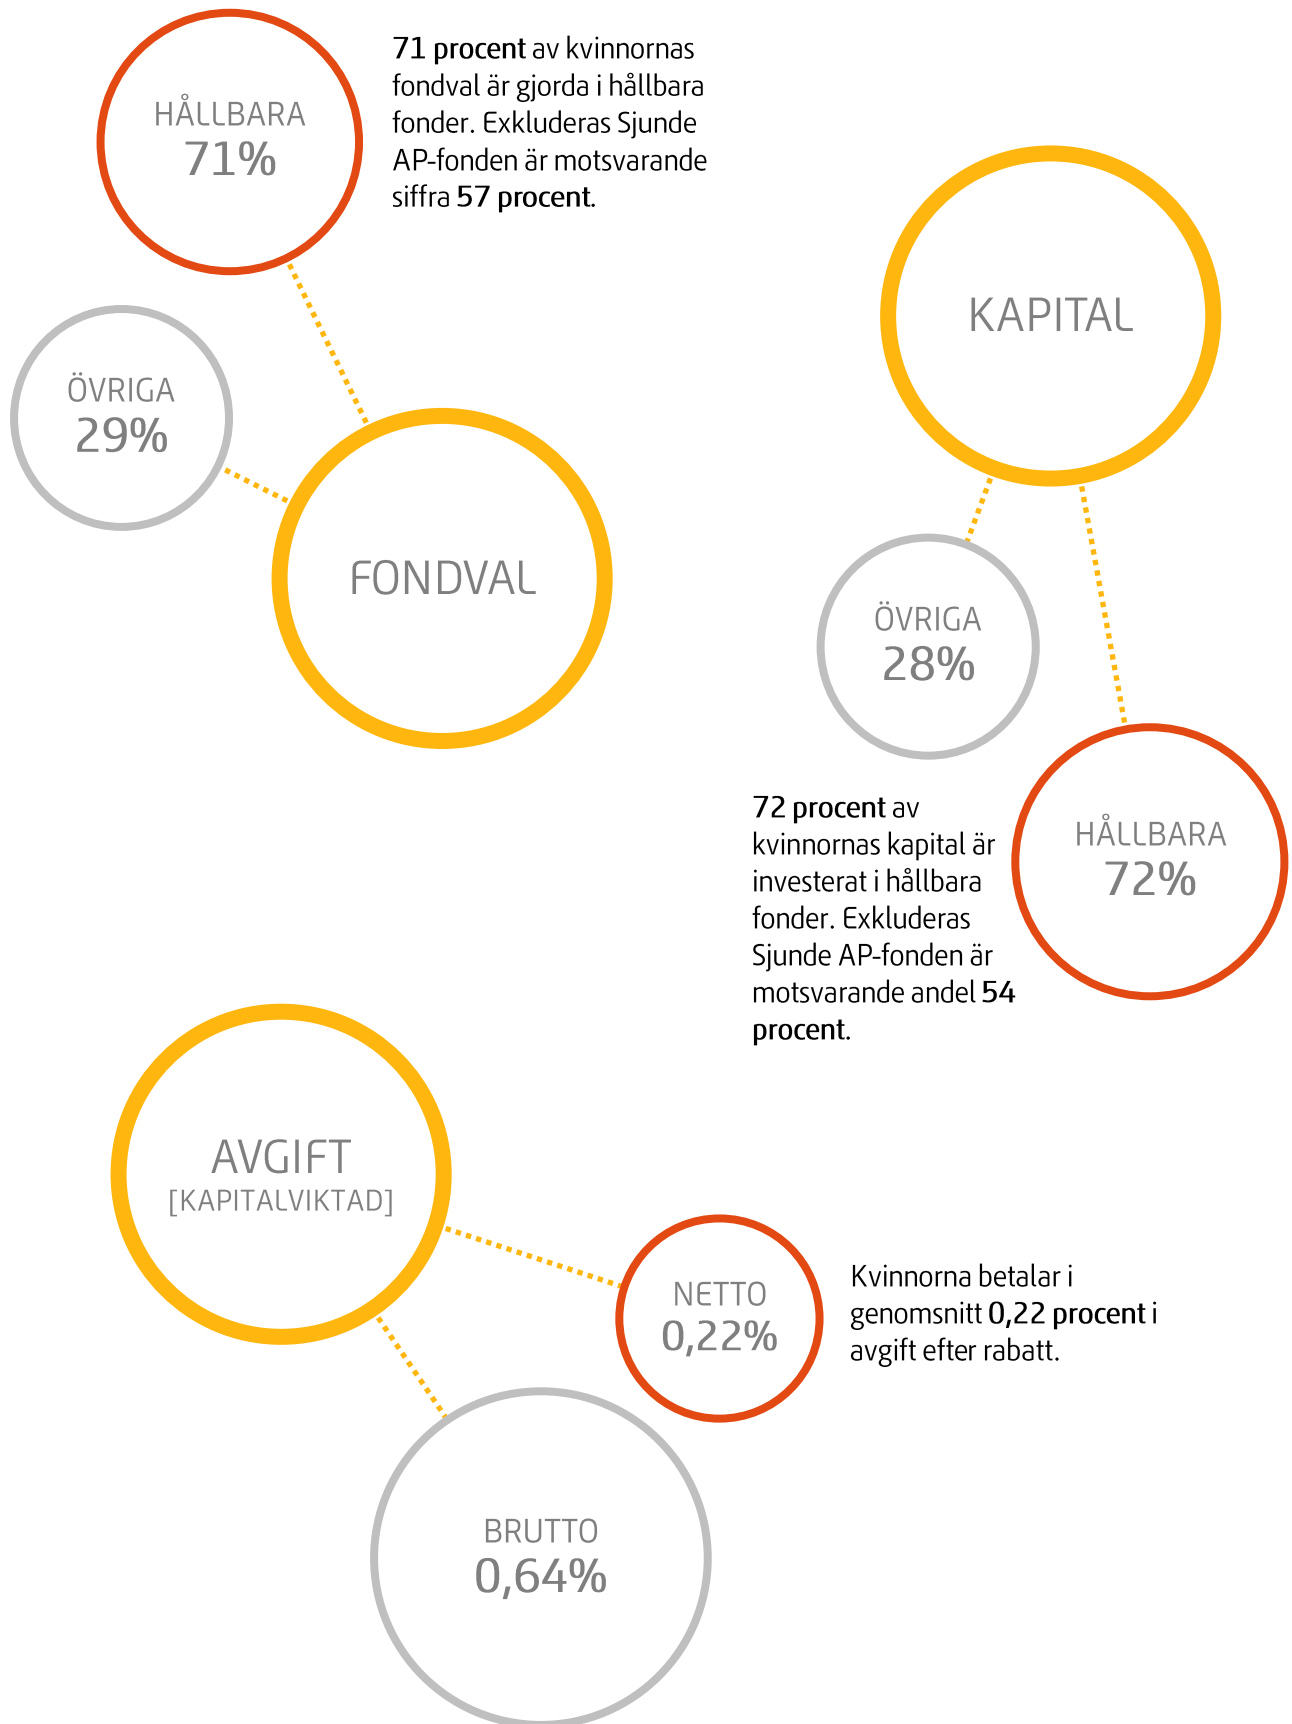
HÅLLBARA
71%

71 procent av kvinnornas fondval är gjorda i hållbara fonder. Exkluderas Sjunde AP-fonden är motsvarande siffra 57 procent.

ÖVRIGA
29%

FONDVAL

KAPITAL

ÖVRIGA
28%

72 procent av kvinnornas kapital är investerat i hållbara fonder. Exkluderas Sjunde AP-fonden är motsvarande andel 54 procent.

HÅLLBARA
72%

AVGIFT
[KAPITALVIKTAD]

NETTO
0,22%

Kvinnorna betalar i genomsnitt 0,22 procent i avgift efter rabatt.

BRUTTO
0,64%